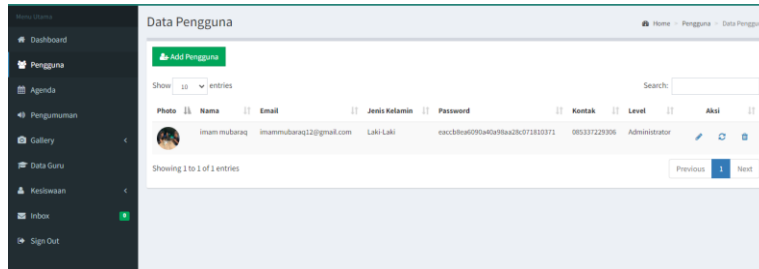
Menu Utama
Dashboard
Pengguna
Agenda
Pengumuman
Gallery
Data Guru
Kesiswaan
Inbox
0
Sign Out

Data Pengguna

Home > Pengguna > Data Penggu

Add Pengguna

Show 10 entries

Search:

| Photo | Nama | Email | Jenis Kelamin | Password | Kontak | Level | Aksi |
|---|---|---|---|---|---|---|---|
| | imam mubaraq | imammubaraq12@gmail.com | Laki-Laki | eaccb8ea6090a40a98aa28c071810371 | 085337229306 | Administrator | |

Showing 1 to 1 of 1 entries

Previous 1 Next